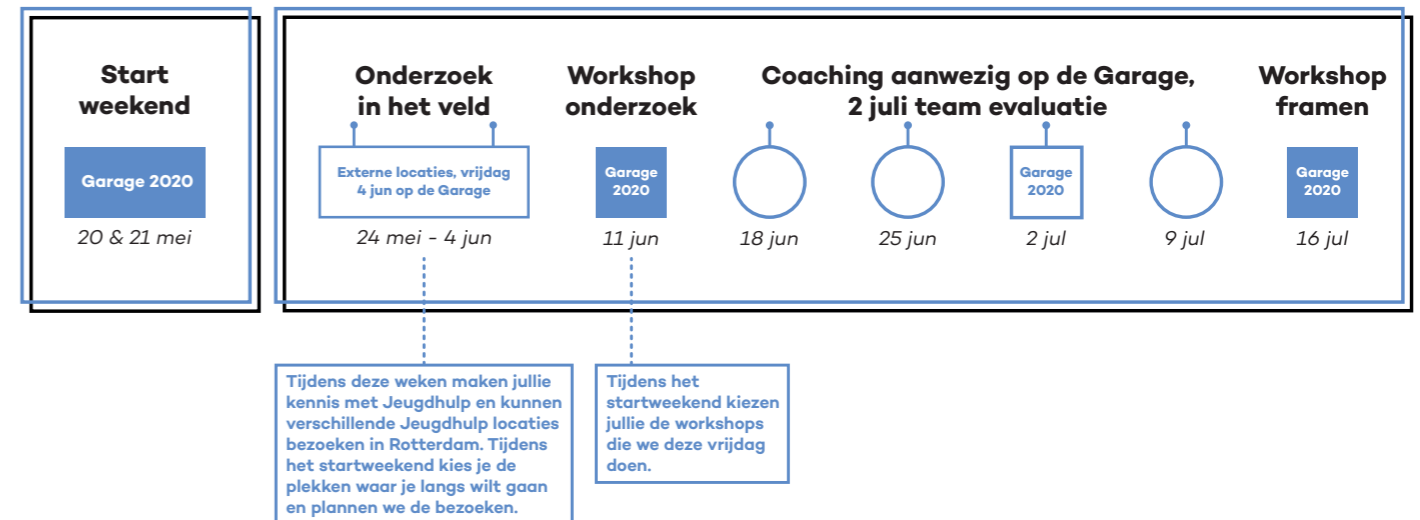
Start weekend

Garage 2020

20 & 21 mei

Onderzoek in het veld

Externe locaties, vrijdag 4 jun op de Garage

24 mei - 4 jun

Workshop onderzoek

Garage 2020

11 jun

Coaching aanwezig op de Garage, 2 juli team evaluatie

18 jun

25 jun

Garage 2020

2 jul

9 jul

Workshop framen

Garage 2020

16 jul

Tijdens deze weken maken jullie kennis met Jeugdhulp en kunnen verschillende Jeugdhulp locaties bezoeken in Rotterdam. Tijdens het startweekend kies je de plekken waar je langs wilt gaan en plannen we de bezoeken.

Tijdens het startweekend kiezen jullie de workshops die we deze vrijdag doen.